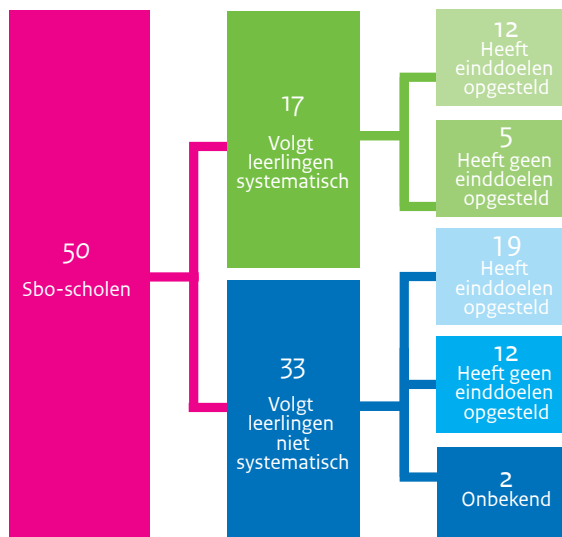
50
Sbo-scholen

17
Volgt leerlingen systematisch

12
Heeft einddoelen opgesteld

5
Heeft geen einddoelen opgesteld

33
Volgt leerlingen niet systematisch

19
Heeft einddoelen opgesteld

12
Heeft geen einddoelen opgesteld

2
Onbekend